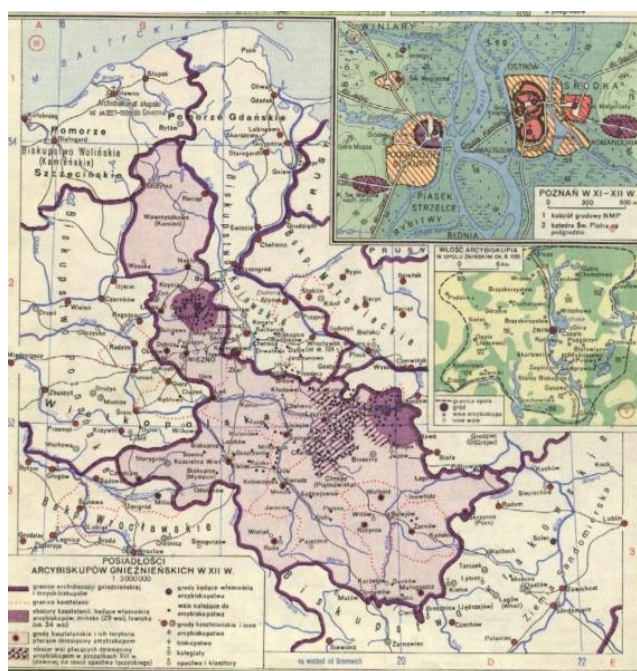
A B C

M. BAŁTYCKIE

Pomorze Gdańskie

Pomorze

Biskupstwo Wolińskie (Kamieńskie) Szczecińskie

Gniezno

PRUSY

Biskupstwo

Wrocławskie

Ziemia Sandomierska

WINIARY

Łęg

OSTRÓW

ŚRÓDKA

PIASEK

STRZELCE

BŁONIA

POZNAŃ W XI–XII W.

0 300 600 m

1 kościół grodowy NMP

2 katedra Św. Piotra na podgrodziu

WŁOŚĆ ARCYBISKUPIA W OPOLU ŹNIŃSKIM W. XII

Żnin

POSIADŁOŚCI ARCYBISKUPÓW GNIEŹNIEŃSKICH W XII W.

1: 3 000 000

granica archidiecezji gnieźnieńskiej i innych biskupstw

granica kasztelanii

obszary kasztelanii będące własnością arcybiskupów

grody kasztelańskie i ich terytoria

grody będące własnością arcybiskupów

wsie należące do arcybiskupstwa

grody kasztelańskie i inne

biskupstwa

kolegiaty

opactwa i klasztory

1 2 3 20 D 22 E

na wschód od Greenwich